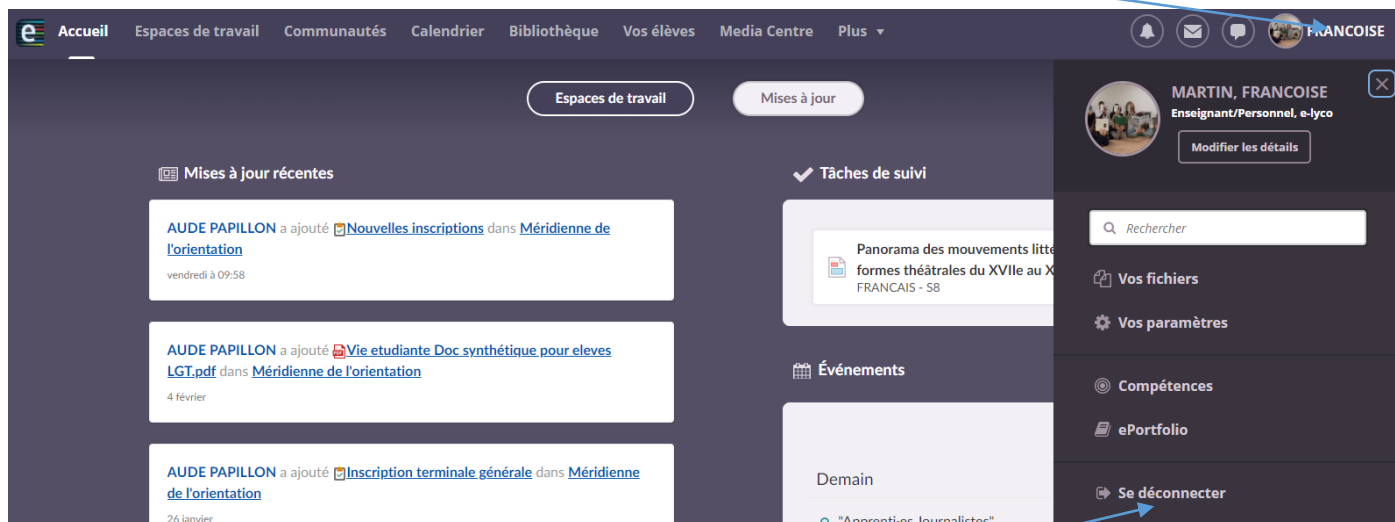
Accueil Espaces de travail Communautés Calendrier Bibliothèque Vos élèves Media Centre Plus

FRANCOISE

Espaces de travail Mises à jour

Mises à jour récentes

AUDE PAPILLON a ajouté Nouvelles inscriptions dans Méridienne de l'orientation
vendredi à 09:58

AUDE PAPILLON a ajouté Vie etudiante Doc synthétique pour eleves LGT.pdf dans Méridienne de l'orientation
4 février

AUDE PAPILLON a ajouté Inscription terminale générale dans Méridienne de l'orientation
26 janvier

Tâches de suivi

Panorama des mouvements litt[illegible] formes théâtrales du XVIIe au X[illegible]
FRANCAIS - S8

Événements

Demain

"Apprenti-es Journalistes"

MARTIN, FRANCOISE
Enseignant/Personnel, e-lyco
Modifier les détails

Rechercher

Vos fichiers

Vos paramètres

Compétences

ePortfolio

Se déconnecter